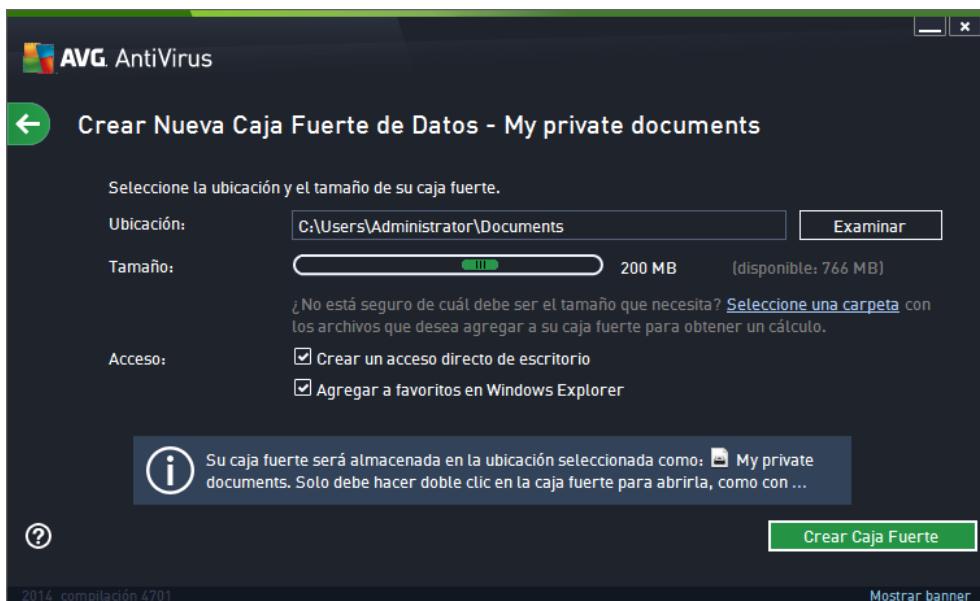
AVG. AntiVirus

Crear Nueva Caja Fuerte de Datos - My private documents

Seleccione la ubicación y el tamaño de su caja fuerte.

Ubicación: C:\Users\Administrator\Documents Examinar

Tamaño: 200 MB (disponible: 766 MB)

¿No está seguro de cuál debe ser el tamaño que necesita? Seleccione una carpeta con los archivos que desea agregar a su caja fuerte para obtener un cálculo.

Acceso: Crear un acceso directo de escritorio

Agregar a favoritos en Windows Explorer

Su caja fuerte será almacenada en la ubicación seleccionada como: My private documents. Solo debe hacer doble clic en la caja fuerte para abrirla, como con ...

Crear Caja Fuerte

2014 compilación 4701

Mostrar banner